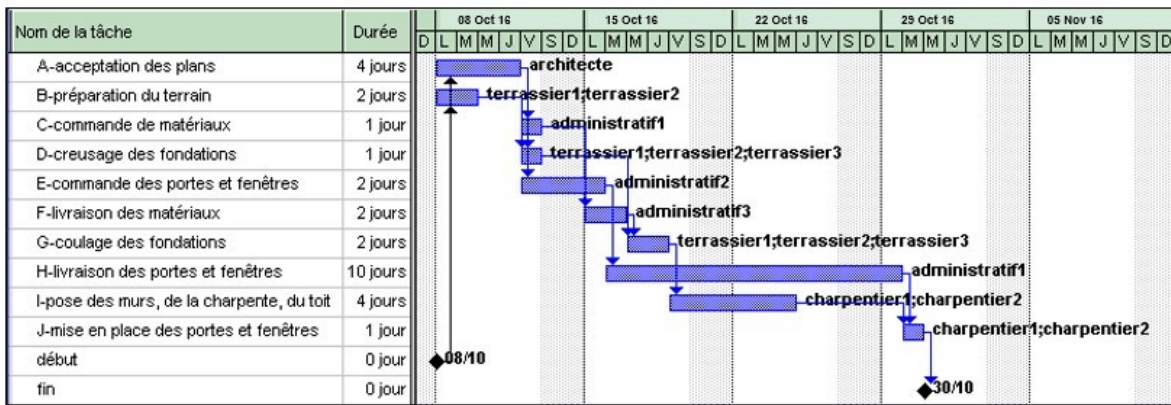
| Nom de la tâche | Durée |
|---|---|
| A-acceptation des plans | 4 jours |
| B-préparation du terrain | 2 jours |
| C-commande de matériaux | 1 jour |
| D-creusage des fondations | 1 jour |
| E-commande des portes et fenêtres | 2 jours |
| F-livraison des matériaux | 2 jours |
| G-coulage des fondations | 2 jours |
| H-livraison des portes et fenêtres | 10 jours |
| I-pose des murs, de la charpente, du toit | 4 jours |
| J-mise en place des portes et fenêtres | 1 jour |
| début | 0 jour |
| fin | 0 jour |

08 Oct 16 | 15 Oct 16 | 22 Oct 16 | 29 Oct 16 | 05 Nov 16

D L M M J V S D L M M J V S D L M M J V S D L M M J V S D L M M J V S D

architecte
terrassier1;terrassier2
administratif1
terrassier1;terrassier2;terrassier3
administratif2
administratif3
terrassier1;terrassier2;terrassier3
administratif1
charpentier1;charpentier2
charpentier1;charpentier2
08/10
30/10